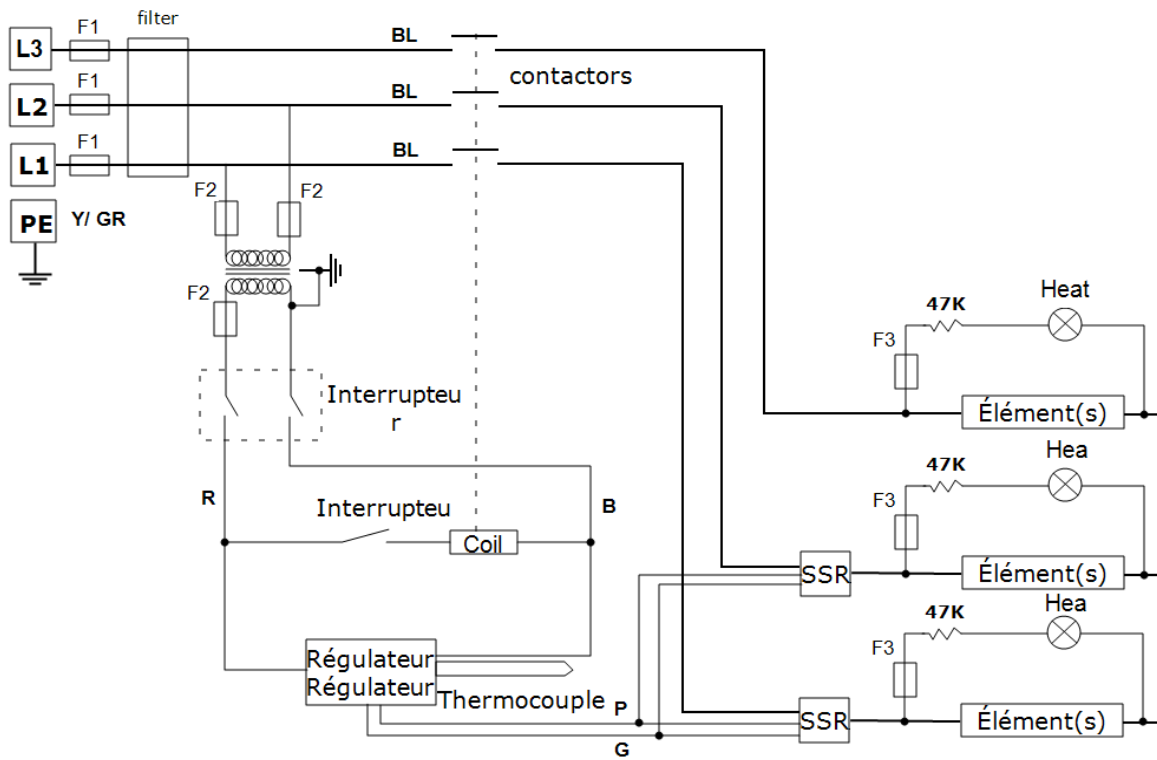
F1
filter
L3
BL
F1
contactors
L2
BL
F1
L1
BL
F2
F2
PE
Y/ GR
F2
47K
Heat
F3
Interrupteu r
Élément(s)
47K
Hea
R
B
Interrupteu
Coil
F3
SSR
Élément(s)
47K
Hea
F3
Régulateur
Régulateur
Thermocouple
P
SSR
Élément(s)
G